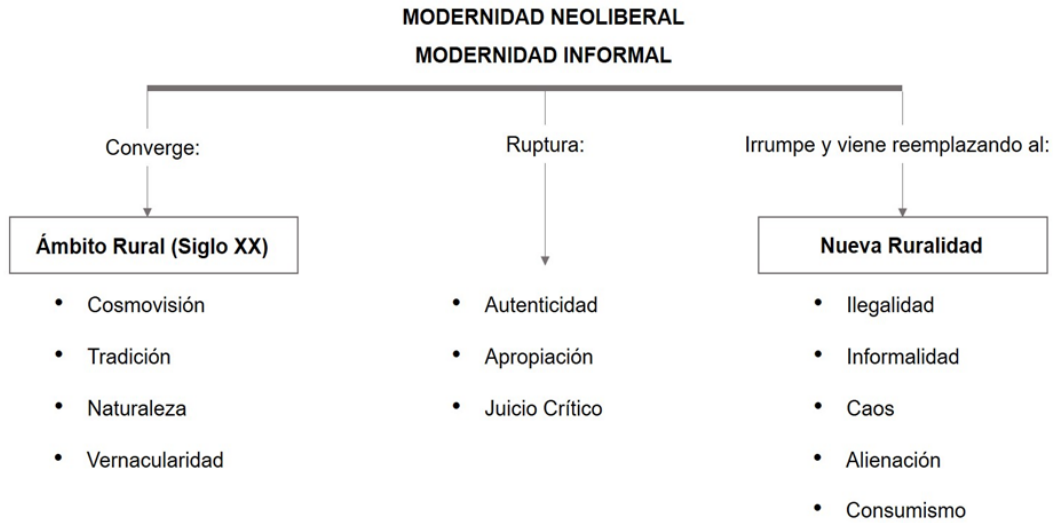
MODERNIDAD NEOLIBERAL
MODERNIDAD INFORMAL

Converge:

Ámbito Rural (Siglo XX)

- Cosmovisión
- Tradición
- Naturaleza
- Vernacularidad

Ruptura:

- Autenticidad
- Apropiación
- Juicio Crítico

Irrumpe y viene reemplazando al:

Nueva Ruralidad

- Ilegalidad
- Informalidad
- Caos
- Alienación
- Consumismo